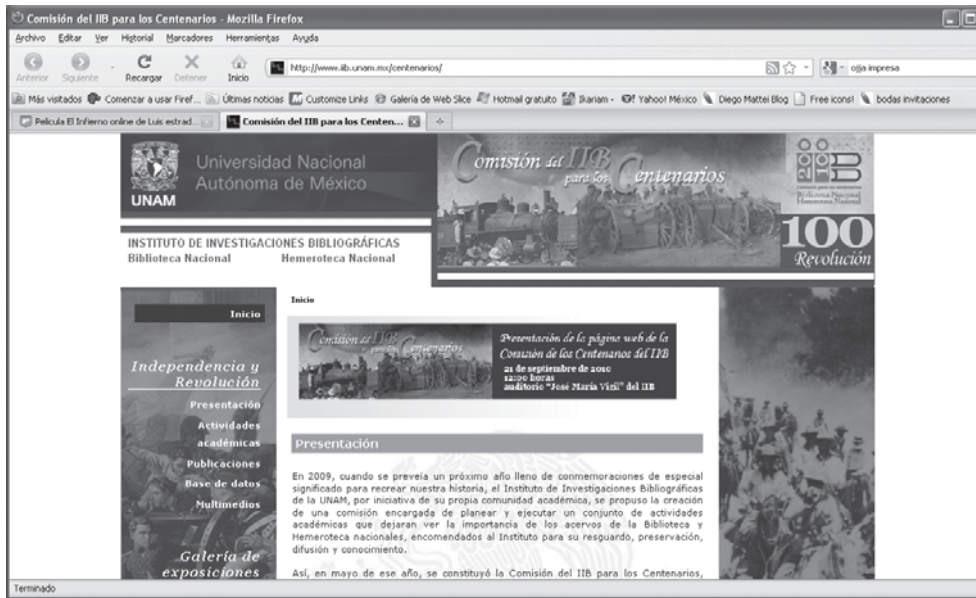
Comisión del IIB para los Centenarios - Mozilla Firefox

Archivo Editar Ver Historial Marcadores Herramientas Ayuda

Anterior Siguiente Recargar Detener Inicio http://www.iib.unam.mx/centenarios/ ojja impresa

Más visitados Comenzar a usar Firef... Últimas noticias Customize Links Galería de Web Slice Hotmail gratuito Ikariam - Yahoo! México Diego Mattei Blog Free icons! bodas invitaciones

Pelicula El Infierno online de Luis estrad... Comisión del IIB para los Centen...

Universidad Nacional Autónoma de México

UNAM

Comisión del IIB para los Centenarios

100 Revolución

INSTITUTO DE INVESTIGACIONES BIBLIOGRÁFICAS

Biblioteca Nacional Hemeroteca Nacional

Inicio

Inicio

Independencia y Revolución

Presentación

Actividades académicas

Publicaciones

Base de datos

Multimedios

Galería de exposiciones

Comisión del IIB para los Centenarios

Presentación de la página web de la Comisión de los Centenarios del IIB

21 de septiembre de 2010
12:00 horas
auditorio "José María Vigil" del IIB

Presentación

En 2009, cuando se preveía un próximo año lleno de conmemoraciones de especial significado para recrear nuestra historia, el Instituto de Investigaciones Bibliográficas de la UNAM, por iniciativa de su propia comunidad académica, se propuso la creación de una comisión encargada de planear y ejecutar un conjunto de actividades académicas que dejaran ver la importancia de los acervos de la Biblioteca y Hemeroteca nacionales, encomendados al Instituto para su resguardo, preservación, difusión y conocimiento.

Así, en mayo de ese año, se constituyó la Comisión del IIB para los Centenarios,

Terminado